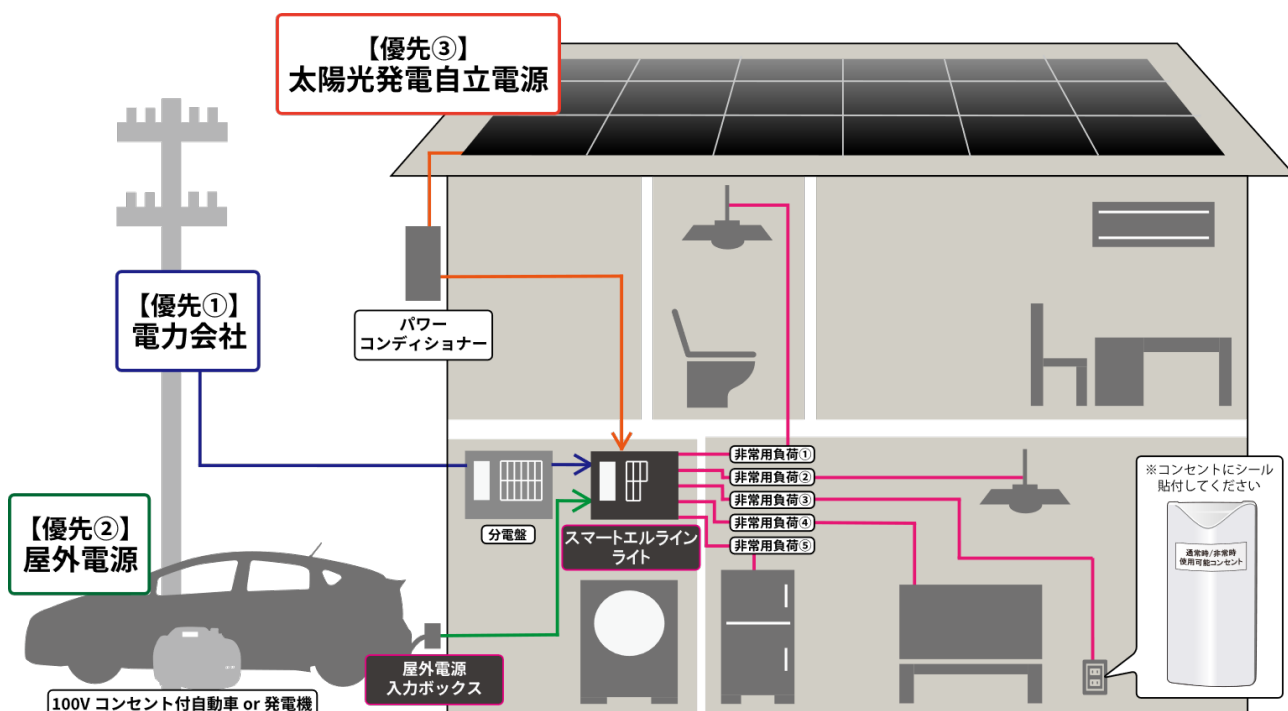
【優先③】
太陽光発電自立電源

【優先①】
電力会社

【優先②】
屋外電源

パワー
コンディショナー

分電盤

スマートエルライン
ライト

非常用負荷①
非常用負荷②
非常用負荷③
非常用負荷④
非常用負荷⑤

※コンセントにシール
貼付してください

通常時/非常時
使用可能コンセント

屋外電源
入力ボックス

100V コンセント付自動車 or 発電機